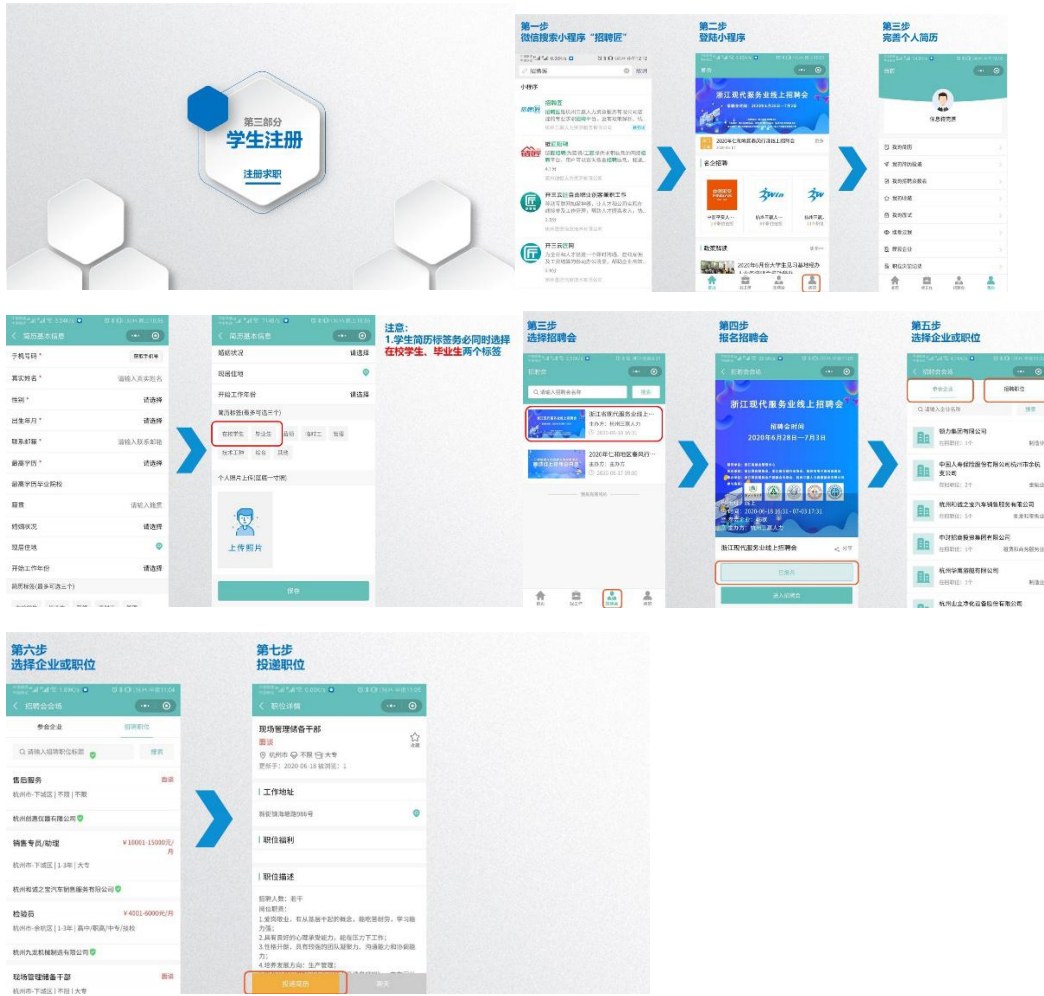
第三部分
学生注册
注册求职

第一步
微信搜索小程序"招聘匠"

招聘匠
取消
小程序
招聘匠

第二步
登陆小程序

浙江现代服务业线上招聘会
2020年6月28日—7月3日
名企招聘

第三步
完善个人简历

我的
注册/登录
我的简历
我的职位投递
我的招聘会报名
我的收藏
我的面试
我的关注
屏蔽企业

简历基本信息
手机号码 *
真实姓名 * 请输入真实姓名
性别 * 请选择
出生年月 * 请选择
联系邮箱 * 请输入联系邮箱
最高学历 * 请选择
最高学历毕业院校
籍贯 请输入籍贯
婚姻状况 请选择
现居住地
开始工作年份 请选择
简历标签(最多可选三个)

简历基本信息
婚姻状况 请选择
现居住地
开始工作年份 请选择
简历标签(最多可选三个)
在校学生 毕业生 退役 临时工 兼职
技术工种 设备 其他
个人照片上传(正面一寸照)
上传照片
保存

注意:
1.学生简历标签务必同时选择在校学生、毕业生两个标签

第三步
选择招聘会

招聘会
请输入招聘会名称 搜索
浙江省现代服务业线上...
主办方:杭州三颗人力
2020-06-28 09:00
2020年七期地区春风行...
主办方:
2020-06-17 09:00

第四步
报名招聘会

招聘会会场
浙江现代服务业线上招聘会
招聘会时间
2020年6月28日—7月3日
浙江现代服务业线上招聘会
分享
已报名
进入招聘会

第五步
选择企业或职位

招聘会会场
参会企业 招聘职位
请输入企业名称 搜索
恒力集团有限公司
中国人寿保险股份有限公司杭州市余杭支公司
杭州和诚之宝汽车销售服务有限公司
中冶职业教育科技有限公司
杭州华数有限责任公司
杭州去生净化设备股份有限公司

第六步
选择企业或职位

招聘会会场
参会企业 招聘职位
请输入招聘职位标题 搜索
售后服务 面议
杭州市-下城区 | 不限 | 不限
杭州鼎盛仪器有限公司
销售专员/助理 ¥10001-15000元/月
杭州市-下城区 | 1-3年 | 大专
杭州和诚之宝汽车销售服务有限公司
检验员 ¥4001-6000元/月
杭州市-余杭区 | 1-3年 | 高中/职高/中专/技校
杭州九龙机械制造有限公司
现场管理储备干部 面议
杭州市-下城区 | 不限 | 大专

第七步
投递职位

职位详情
现场管理储备干部
面议
杭州市 不限 大专
更新于:2020-06-18 被浏览:1
收藏
工作地址
职位福利
职位描述
招聘人数:若干
岗位职责:
1.爱岗敬业,有从基层干起的概念,能吃苦耐劳,学习能力强;
2.具有良好的心理承受能力,能在压力下工作;
3.性格开朗,具有较强的团队凝聚力,沟通能力和协调能力;
4.培养发展方向:生产管理;
投递简历 聊天